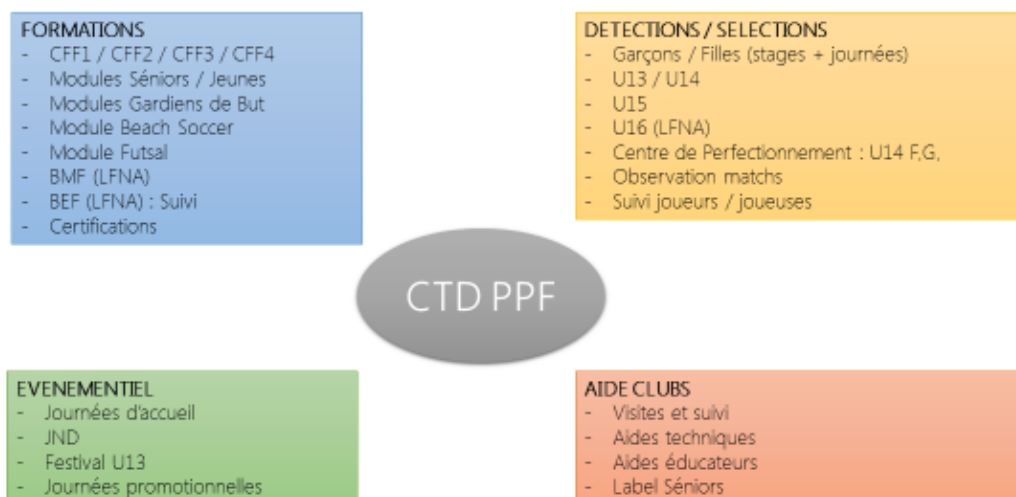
FORMATIONS
- CFF1 / CFF2 / CFF3 / CFF4
- Modules Séniors / Jeunes
- Modules Gardiens de But
- Module Beach Soccer
- Module Futsal
- BMF (LFNA)
- BEF (LFNA) : Suivi
- Certifications

DETECTIONS / SELECTIONS
- Garçons / Filles (stages + journées)
- U13 / U14
- U15
- U16 (LFNA)
- Centre de Perfectionnement : U14 F,G,
- Observation matchs
- Suivi joueurs / joueuses

CTD PPF

EVENEMENTIEL
- Journées d'accueil
- JND
- Festival U13
- Journées promotionnelles

AIDE CLUBS
- Visites et suivi
- Aides techniques
- Aides éducateurs
- Label Séniors